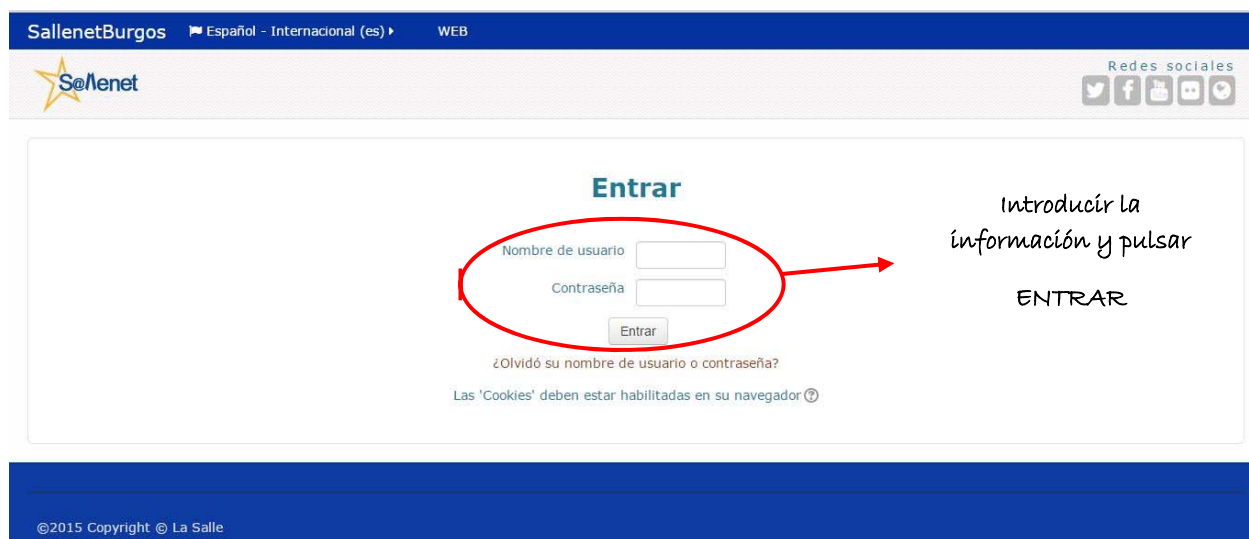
SallenetBurgos Español - Internacional (es) WEB

S@llenet

Redes sociales

Entrar

Nombre de usuario

Contraseña

Entrar

¿Olvidó su nombre de usuario o contraseña?

Las 'Cookies' deben estar habilitadas en su navegador

Introducir la información y pulsar

ENTRAR

©2015 Copyright © La Salle